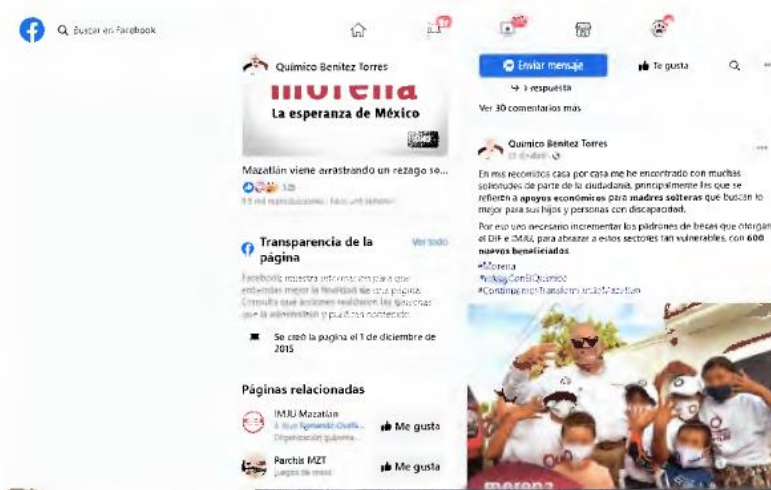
Buscar en Facebook

Químico Benítez Torres

morena
La esperanza de México

Mazatlán viene arrastrando un rezago so...

125

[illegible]

Transparencia de la página

Ver todo

Facebook muestra información para que entiendas mejor la finalidad de una página. Consulta qué acciones realizan las personas que la administran y publican contenido.

Se creó la página el 1 de diciembre de 2015

Páginas relacionadas

IMJU Mazatlán
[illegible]
Organización guberna...

Me gusta

Parchis MZT
Juegos de mesa

Me gusta

Enviar mensaje

Te gusta

3 respuesta

Ver 30 comentarios más

Químico Benítez Torres
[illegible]

En mis recorridos casa por casa me he encontrado con muchas solicitudes de parte de la ciudadanía, principalmente las que se refieren a apoyos económicos para madres solteras que buscan lo mejor para sus hijos y personas con discapacidad.

Por eso veo necesario incrementar los padrones de becas que otorgan el DIF e IMJU, para abrazar a estos sectores tan vulnerables, con 600 nuevos beneficiados.

#Morena
#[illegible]ConElQuímico
#ContinuemosTransformandoMazatlán

morena